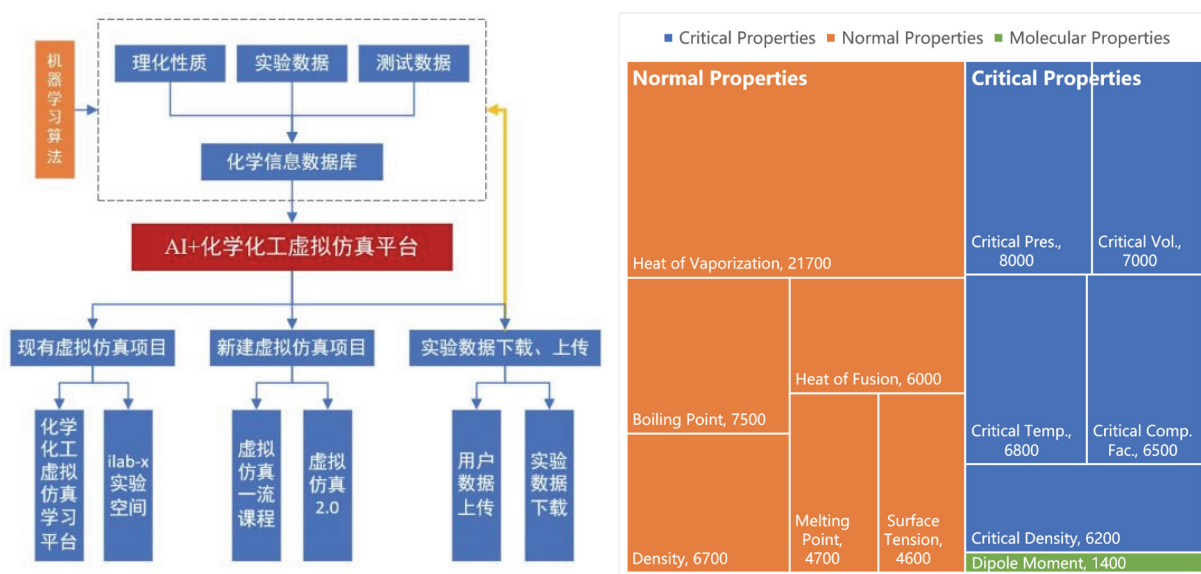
机器学习算法

理化性质　实验数据　测试数据

化学信息数据库

AI+化学化工虚拟仿真平台

现有虚拟仿真项目　新建虚拟仿真项目　实验数据下载、上传

化学化工虚拟仿真学习平台

ilab-x 实验空间

虚拟仿真一流课程

虚拟仿真2.0

用户数据上传

实验数据下载

Critical Properties　Normal Properties　Molecular Properties

Normal Properties

Heat of Vaporization, 21700

Heat of Fusion, 6000

Boiling Point, 7500

Density, 6700

Melting Point, 4700

Surface Tension, 4600

Critical Properties

Critical Pres., 8000

Critical Vol., 7000

Critical Temp., 6800

Critical Comp. Fac., 6500

Critical Density, 6200

Dipole Moment, 1400